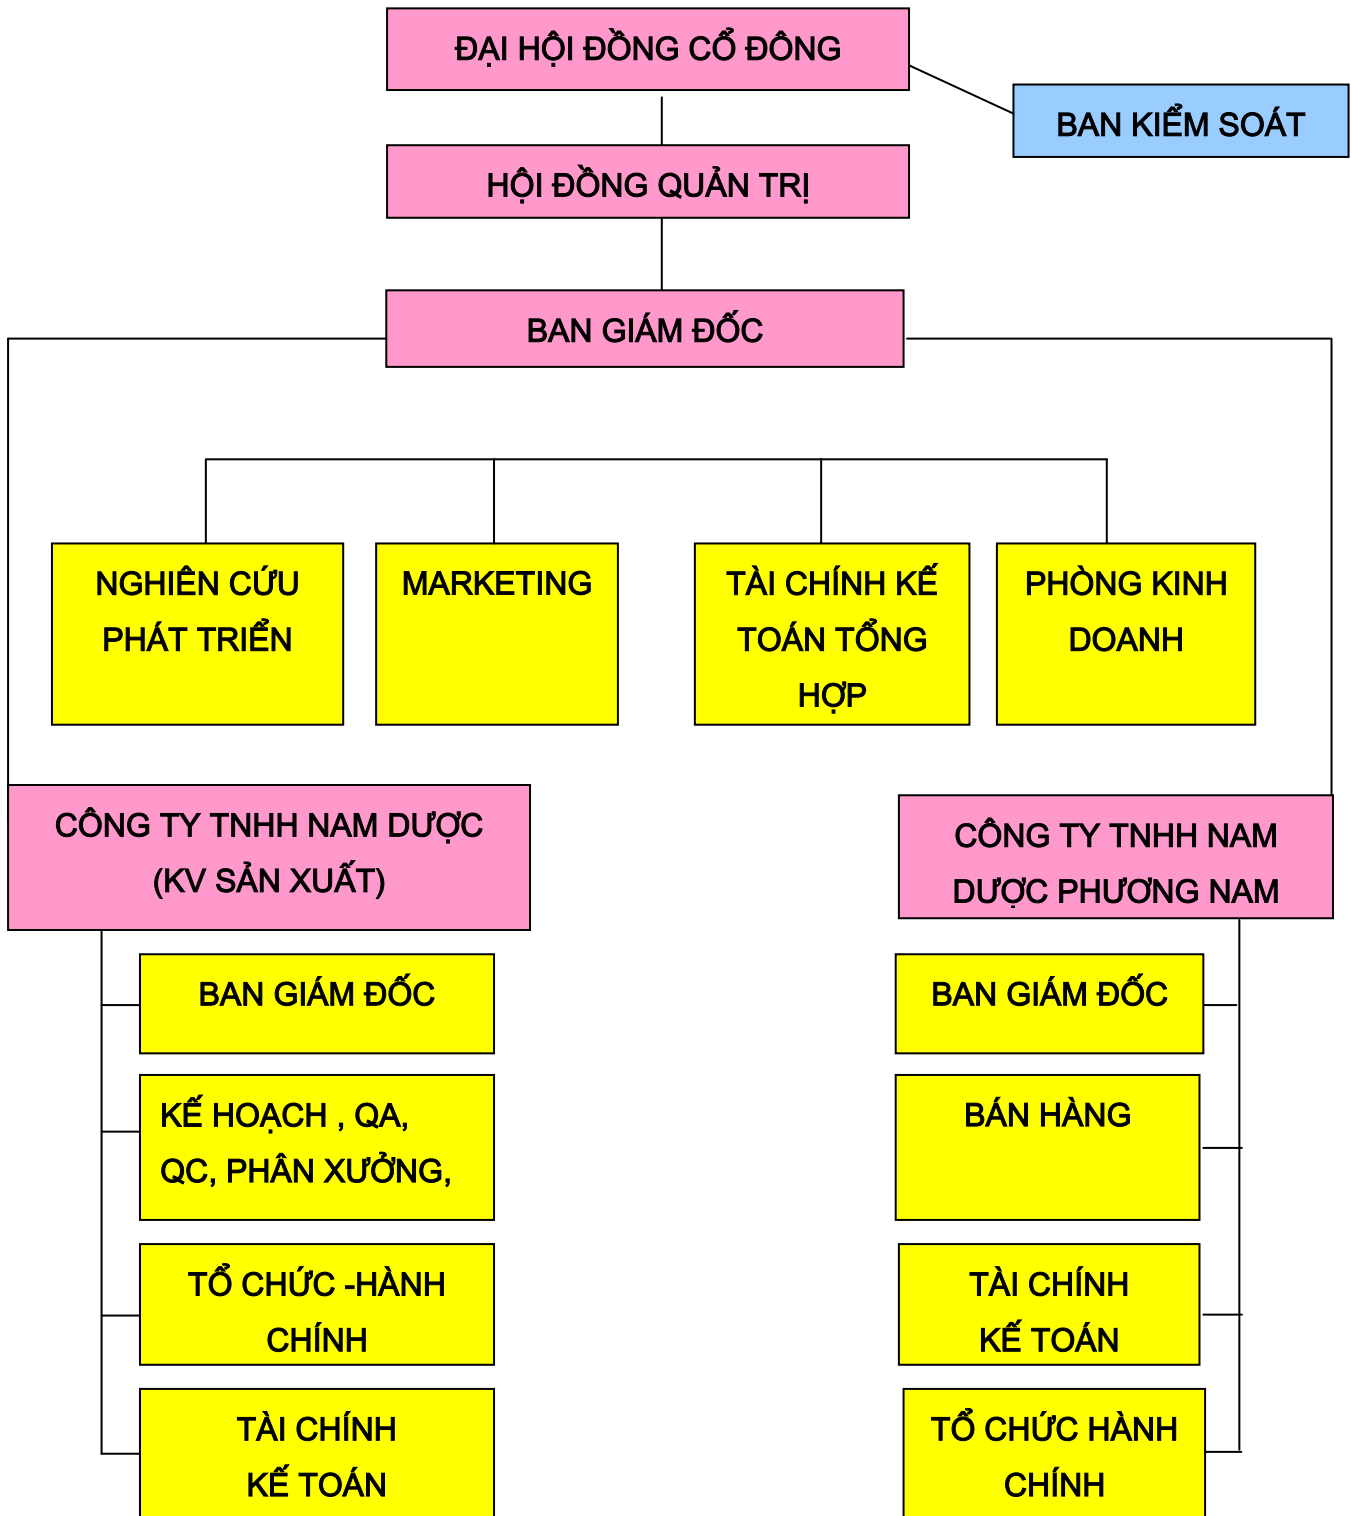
ĐẠI HỘI ĐỒNG CỔ ĐÔNG

BAN KIỂM SOÁT

HỘI ĐỒNG QUẢN TRỊ

BAN GIÁM ĐỐC

NGHIÊN CỨU PHÁT TRIỂN

MARKETING

TÀI CHÍNH KẾ TOÁN TỔNG HỢP

PHÒNG KINH DOANH

CÔNG TY TNHH NAM DƯỢC (KV SẢN XUẤT)

CÔNG TY TNHH NAM DƯỢC PHƯƠNG NAM

BAN GIÁM ĐỐC

KẾ HOẠCH , QA, QC, PHÂN XƯỞNG,

TỔ CHỨC -HÀNH CHÍNH

TÀI CHÍNH KẾ TOÁN

BAN GIÁM ĐỐC

BÁN HÀNG

TÀI CHÍNH KẾ TOÁN

TỔ CHỨC HÀNH CHÍNH